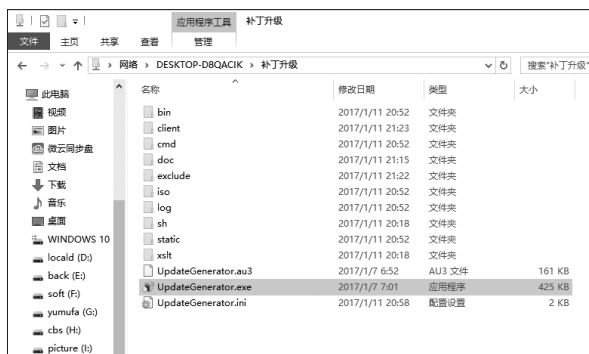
应用程序工具 补丁升级

文件 主页 共享 查看 管理

← → ↑ 网络 › DESKTOP-D8QACIK › 补丁升级

搜索"补丁升级"

此电脑
视频
图片
微云同步盘
文档
下载
音乐
桌面
WINDOWS 10
locald (D:)
back (E:)
soft (F:)
yumufa (G:)
cbs (H:)
picture (I:)

| 名称 | 修改日期 | 类型 | 大小 |
|---|---|---|---|
| bin | 2017/1/11 20:52 | 文件夹 | |
| client | 2017/1/11 21:23 | 文件夹 | |
| cmd | 2017/1/11 20:52 | 文件夹 | |
| doc | 2017/1/11 21:15 | 文件夹 | |
| exclude | 2017/1/11 21:22 | 文件夹 | |
| iso | 2017/1/11 20:52 | 文件夹 | |
| log | 2017/1/11 20:52 | 文件夹 | |
| sh | 2017/1/11 20:18 | 文件夹 | |
| static | 2017/1/11 20:52 | 文件夹 | |
| xslt | 2017/1/11 20:18 | 文件夹 | |
| UpdateGenerator.au3 | 2017/1/7 6:52 | AU3 文件 | 161 KB |
| UpdateGenerator.exe | 2017/1/7 7:01 | 应用程序 | 425 KB |
| UpdateGenerator.ini | 2017/1/11 20:58 | 配置设置 | 2 KB |